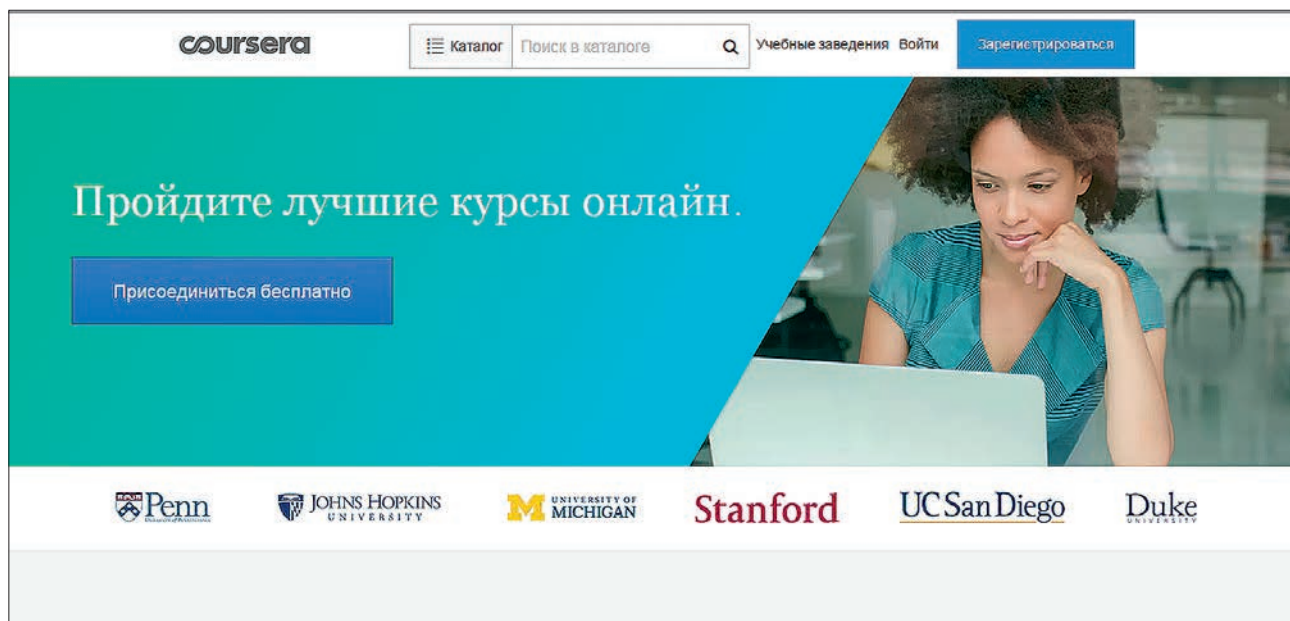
coursera

Каталог Поиск в каталоге

Учебные заведения Войти

Зарегистрироваться

Пройдите лучшие курсы онлайн.

Присоединиться бесплатно

Penn

JOHNS HOPKINS UNIVERSITY

UNIVERSITY OF MICHIGAN

Stanford

UC San Diego

Duke UNIVERSITY